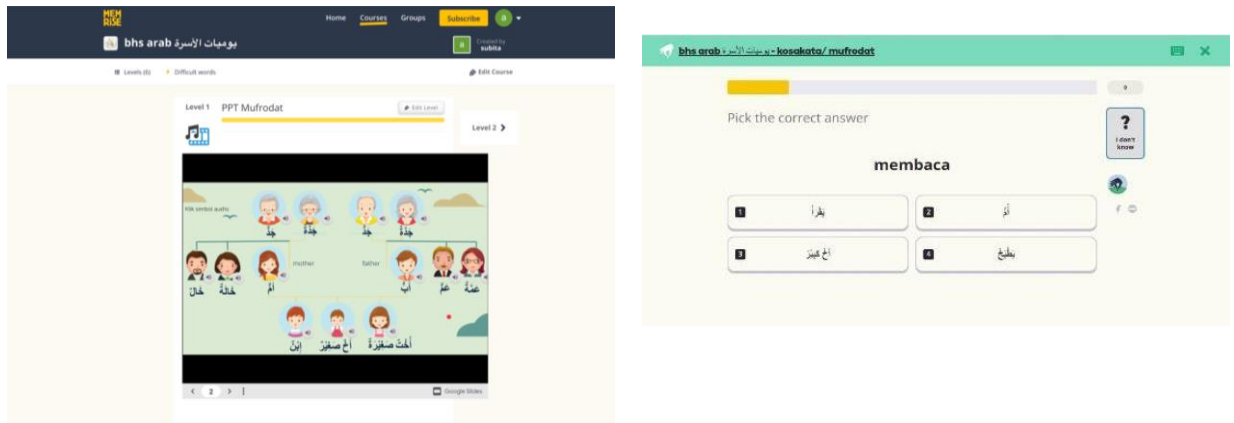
MEM RISE

Home Courses Groups Subscribe

bhs arab يوميات الأسرة

Created by subita

Levels (6) Difficult words Edit Course

Level 1 PPT Mufrodat Edit Level

Level 2

Klik simbol audio

جَدّ جَدَّة جَدّ جَدَّة

mother father

خَال خَالَة أُمّ أَب عَمّ عَمَّة

اِبْن أَخ صَغِيْر أُخْت صَغِيْرَة

< 2 > Google Slides

bhs arab يوميات الأسرة - kosakata/ mufrodat

Pick the correct answer

?
I don't know

membaca

1 يقرأ
2 أُمّ
3 أخ كبير
4 يطبخ